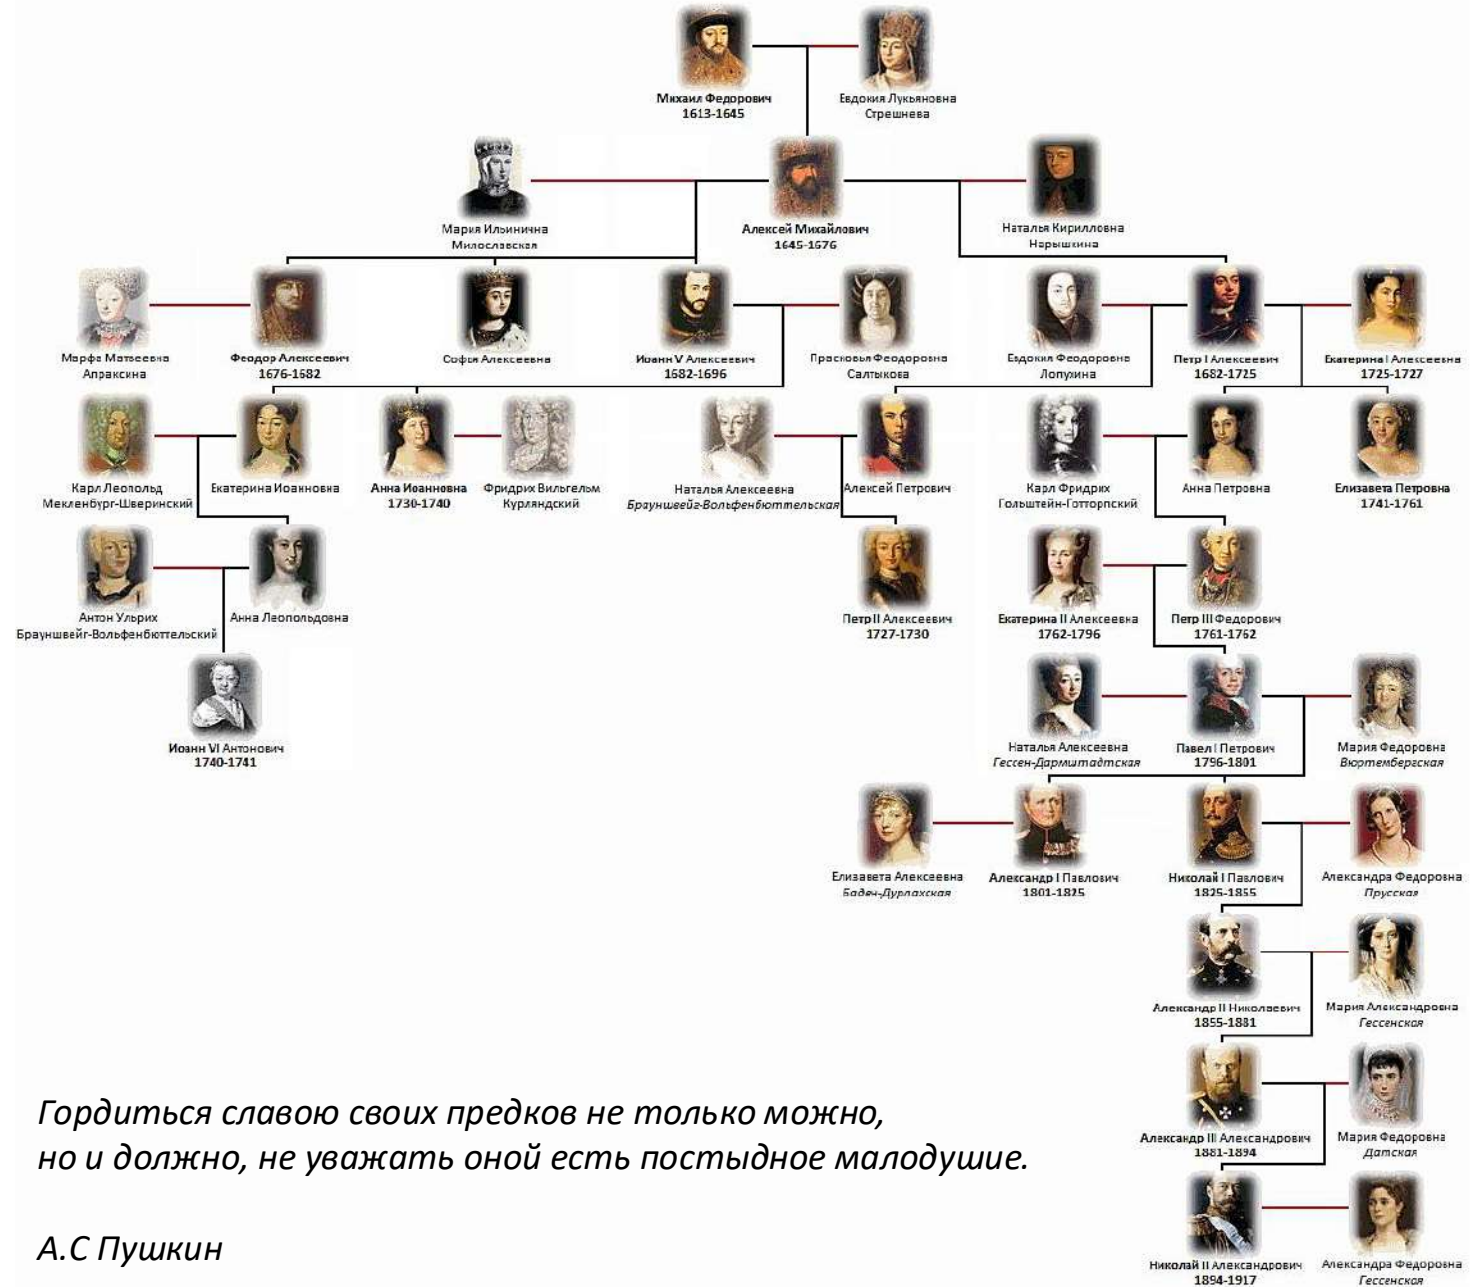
Михаил Федорович
1613-1645

Евдокия Лукьяновна
Стрешнева

Мария Ильинична
Милославская

Алексей Михайлович
1645-1676

Наталья Кирилловна
Нарышкина

Марфа Матвеевна
Апраксина

Феодор Алексеевич
1676-1682

Софья Алексеевна

Иоанн V Алексеевич
1682-1696

Прасковья Феодоровна
Салтыкова

Евдокия Феодоровна
Лопухина

Петр I Алексеевич
1682-1725

Екатерина I Алексеевна
1725-1727

Карл Леопольд
Мекленбург-Шверинский

Екатерина Иоанновна

Анна Иоанновна
1730-1740

Фридрих Вильгельм
Курляндский

Наталья Алексеевна
Брауншвейг-Вольфенбюттельская

Алексей Петрович

Карл Фридрих
Гольштейн-Готторпский

Анна Петровна

Елизавета Петровна
1741-1761

Антон Ульрих
Брауншвейг-Вольфенбюттельский

Анна Леопольдовна

Петр II Алексеевич
1727-1730

Екатерина II Алексеевна
1762-1796

Петр III Федорович
1761-1762

Иоанн VI Антонович
1740-1741

Наталья Алексеевна
Гессен-Дармштадтская

Павел I Петрович
1796-1801

Мария Федоровна
Вюртембергская

Елизавета Алексеевна
Баден-Дурлахская

Александр I Павлович
1801-1825

Николай I Павлович
1825-1855

Александра Федоровна
Прусская

Александр II Николаевич
1855-1881

Мария Александровна
Гессенская

Гордиться славою своих предков не только можно, но и должно, не уважать оной есть постыдное малодушие.

А.С Пушкин

Александр III Александрович
1881-1894

Мария Федоровна
Датская

Николай II Александрович
1894-1917

Александра Федоровна
Гессенская